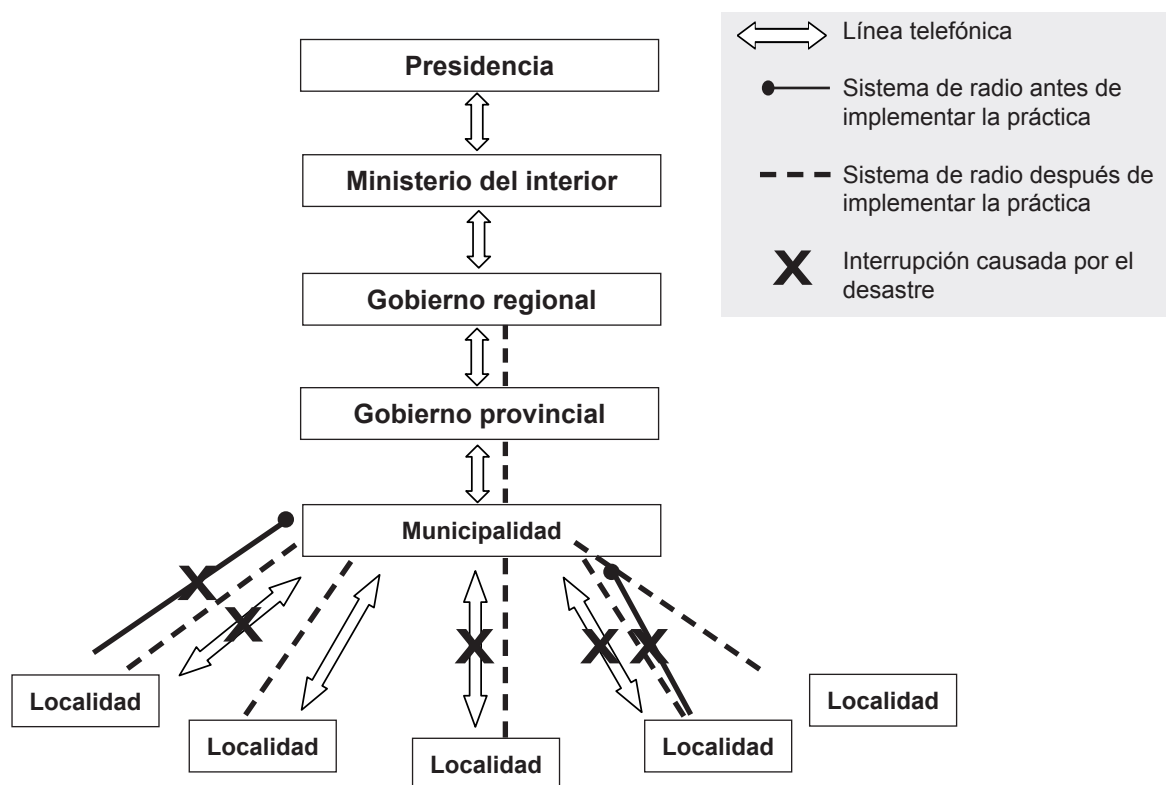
Línea telefónica

Sistema de radio antes de implementar la práctica

Sistema de radio después de implementar la práctica

X Interrupción causada por el desastre

Presidencia

Ministerio del interior

Gobierno regional

Gobierno provincial

Municipalidad

X X X X X

Localidad

Localidad

Localidad

Localidad

Localidad